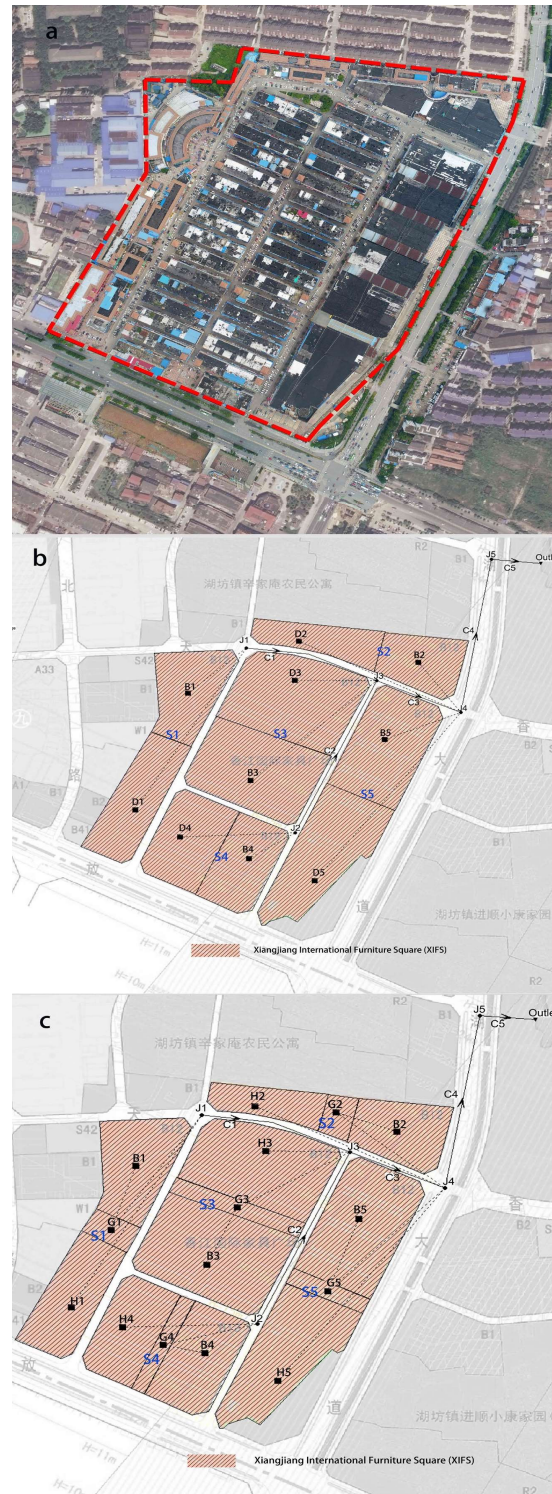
a

b

R2 B1 J5 C5 Outl
湖坊镇辛家庵农民公寓
北
C4
J1 D2
S2 B2
C1
A33 S42 B1 D3 J3
C3
九 W1 S1 S3 J4
B5 香
C2 B2
A1 B1 B3
D1 S5
B4 D4
J2
S4 B4 大
B1
放 D5
道
湖坊镇进顺小康家园
Xiangjiang International Furniture Square (XIFS)
H=11m
H=10m R2

c

R2 B1 J5 C5 Outl
湖坊镇辛家庵农民公寓
C4
H2 G2
大 J1 S2 B2
C1
S42 H3 J3
B1 B1 C3
G3 J4
W1 S3 香
G1 B5
S1 C2 B2
B3
B2 G5
H1 S5
H4 J2
G4 B4
S4 B1
H5
放 道
湖坊镇进顺小康家园
H=11m
Xiangjiang International Furniture Square (XIFS)
H=10 R2